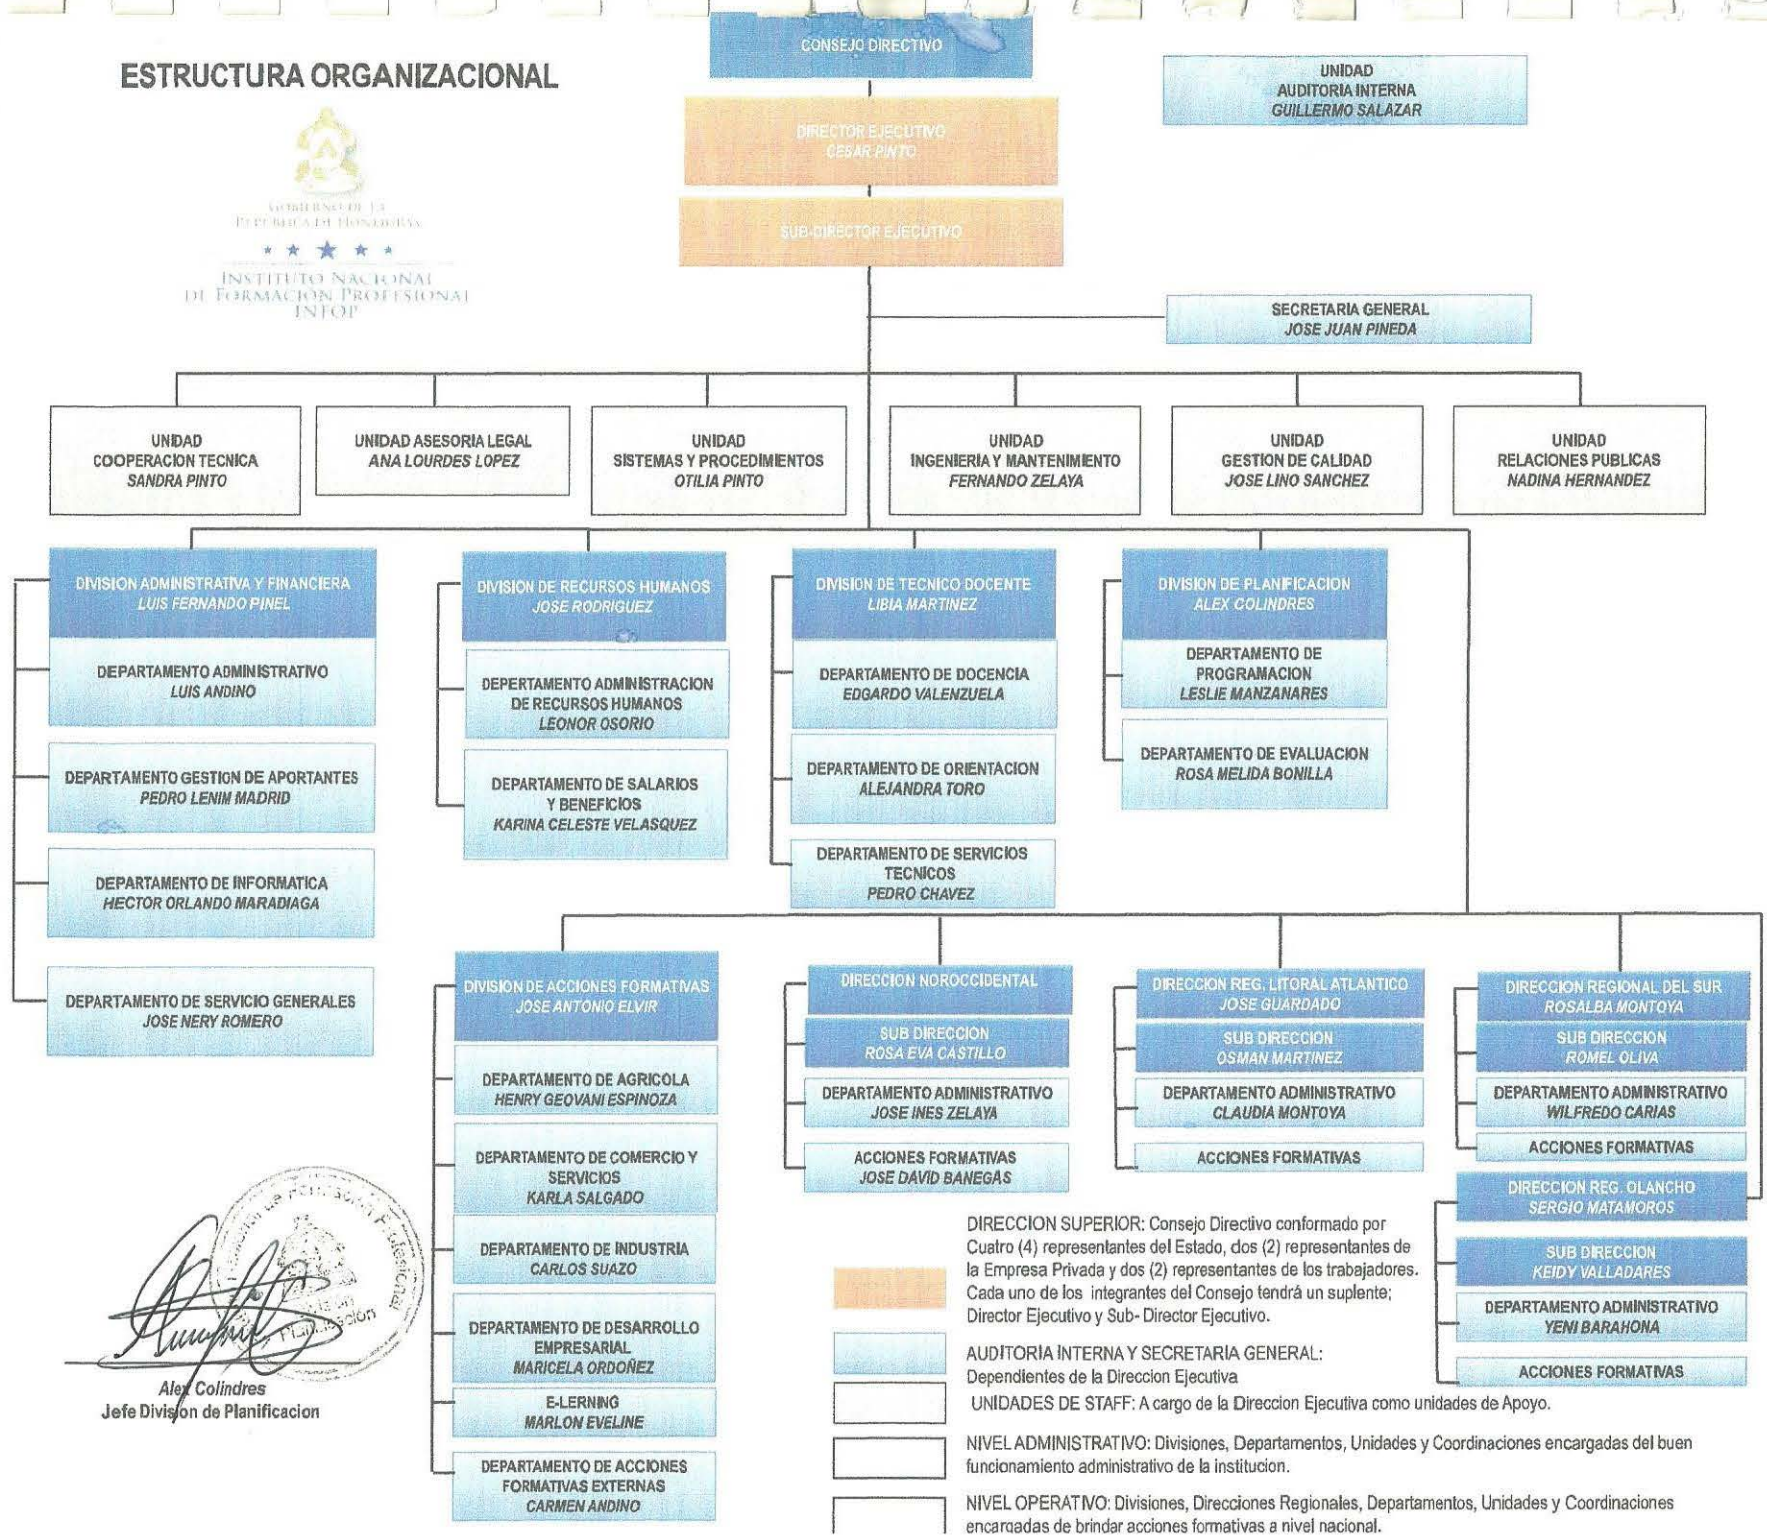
ESTRUCTURA ORGANIZACIONAL

GOBIERNO DE LA REPUBLICA DE HONDURAS

INSTITUTO NACIONAL DE FORMACION PROFESIONAL INFOP

CONSEJO DIRECTIVO

DIRECTOR EJECUTIVO
CESAR PINTO

SUB-DIRECTOR EJECUTIVO

UNIDAD AUDITORIA INTERNA
GUILLERMO SALAZAR

SECRETARIA GENERAL
JOSE JUAN PINEDA

UNIDAD COOPERACION TECNICA
SANDRA PINTO

UNIDAD ASESORIA LEGAL
ANA LOURDES LOPEZ

UNIDAD SISTEMAS Y PROCEDIMIENTOS
OTILIA PINTO

UNIDAD INGENIERIA Y MANTENIMIENTO
FERNANDO ZELAYA

UNIDAD GESTION DE CALIDAD
JOSE LINO SANCHEZ

UNIDAD RELACIONES PUBLICAS
NADINA HERNANDEZ

DIVISION ADMINISTRATIVA Y FINANCIERA
LUIS FERNANDO PINEL

DEPARTAMENTO ADMINISTRATIVO
LUIS ANDINO

DEPARTAMENTO GESTION DE APORTANTES
PEDRO LENIM MADRID

DEPARTAMENTO DE INFORMATICA
HECTOR ORLANDO MARADIAGA

DEPARTAMENTO DE SERVICIO GENERALES
JOSE NERY ROMERO

DIVISION DE RECURSOS HUMANOS
JOSE RODRIGUEZ

DEPERTAMENTO ADMINISTRACION DE RECURSOS HUMANOS
LEONOR OSORIO

DEPARTAMENTO DE SALARIOS Y BENEFICIOS
KARINA CELESTE VELASQUEZ

DIVISION DE TECNICO DOCENTE
LIBIA MARTINEZ

DEPARTAMENTO DE DOCENCIA
EDGARDO VALENZUELA

DEPARTAMENTO DE ORIENTACION
ALEJANDRA TORO

DEPARTAMENTO DE SERVICIOS TECNICOS
PEDRO CHAVEZ

DIVISION DE PLANIFICACION
ALEX COLINDRES

DEPARTAMENTO DE PROGRAMACION
LESLIE MANZANARES

DEPARTAMENTO DE EVALUACION
ROSA MELIDA BONILLA

DIVISION DE ACCIONES FORMATIVAS
JOSE ANTONIO ELVIR

DEPARTAMENTO DE AGRICOLA
HENRY GEOVANI ESPINOZA

DEPARTAMENTO DE COMERCIO Y SERVICIOS
KARLA SALGADO

DEPARTAMENTO DE INDUSTRIA
CARLOS SUAZO

DEPARTAMENTO DE DESARROLLO EMPRESARIAL
MARICELA ORDOÑEZ

E-LERNING
MARLON EVELINE

DEPARTAMENTO DE ACCIONES FORMATIVAS EXTERNAS
CARMEN ANDINO

DIRECCION NOROCCIDENTAL

SUB DIRECCION
ROSA EVA CASTILLO

DEPARTAMENTO ADMINISTRATIVO
JOSE INES ZELAYA

ACCIONES FORMATIVAS
JOSE DAVID BANEGAS

DIRECCION REG. LITORAL ATLANTICO
JOSE GUARDADO

SUB DIRECCION
OSMAN MARTINEZ

DEPARTAMENTO ADMINISTRATIVO
CLAUDIA MONTOYA

ACCIONES FORMATIVAS

DIRECCION REGIONAL DEL SUR
ROSALBA MONTOYA

SUB DIRECCION
ROMEL OLIVA

DEPARTAMENTO ADMINISTRATIVO
WILFREDO CARIAS

ACCIONES FORMATIVAS

DIRECCION REG. OLANCHO
SERGIO MATAMOROS

SUB DIRECCION
KEIDY VALLADARES

DEPARTAMENTO ADMINISTRATIVO
YENI BARAHONA

ACCIONES FORMATIVAS

DIRECCION SUPERIOR: Consejo Directivo conformado por Cuatro (4) representantes del Estado, dos (2) representantes de la Empresa Privada y dos (2) representantes de los trabajadores. Cada uno de los integrantes del Consejo tendrá un suplente; Director Ejecutivo y Sub- Director Ejecutivo.

AUDITORIA INTERNA Y SECRETARIA GENERAL: Dependientes de la Direccion Ejecutiva

UNIDADES DE STAFF: A cargo de la Direccion Ejecutiva como unidades de Apoyo.

NIVEL ADMINISTRATIVO: Divisiones, Departamentos, Unidades y Coordinaciones encargadas del buen funcionamiento administrativo de la institucion.

NIVEL OPERATIVO: Divisiones, Direcciones Regionales, Departamentos, Unidades y Coordinaciones encargadas de brindar acciones formativas a nivel nacional.

Instituto de Formación Profesional
División de Planificación

Alex Colindres
Jefe Division de Planificacion